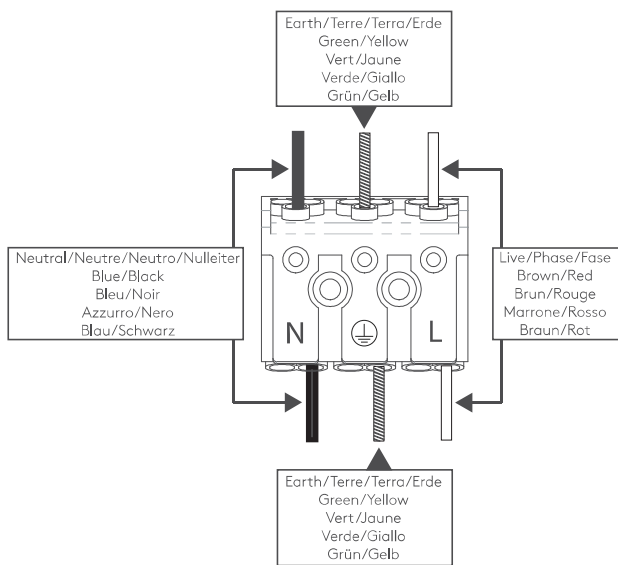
Earth/Terre/Terra/Erde
Green/Yellow
Vert/Jaune
Verde/Giallo
Grün/Gelb

Neutral/Neutre/Neutro/Nulleiter
Blue/Black
Bleu/Noir
Azzurro/Nero
Blau/Schwarz

N

L

Live/Phase/Fase
Brown/Red
Brun/Rouge
Marrone/Rosso
Braun/Rot

Earth/Terre/Terra/Erde
Green/Yellow
Vert/Jaune
Verde/Giallo
Grün/Gelb